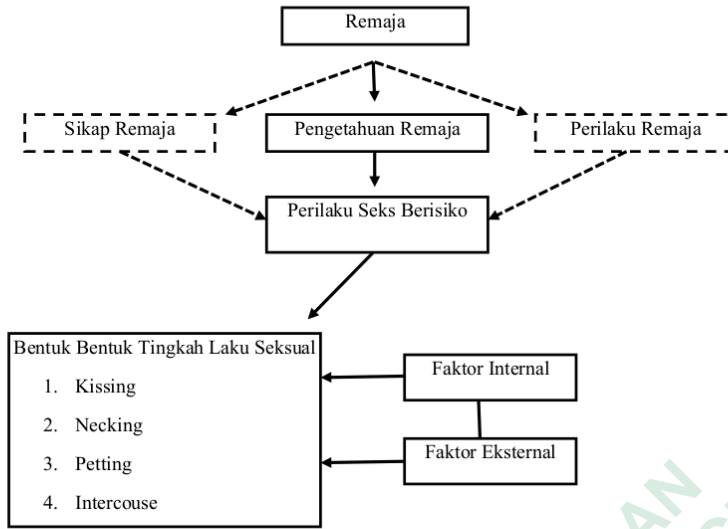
Remaja

Sikap Remaja

Pengetahuan Remaja

Perilaku Remaja

Perilaku Seks Berisiko

Bentuk Bentuk Tingkah Laku Seksual

1. Kissing
2. Necking
3. Petting
4. Intercouse

Faktor Internal

Faktor Eksternal